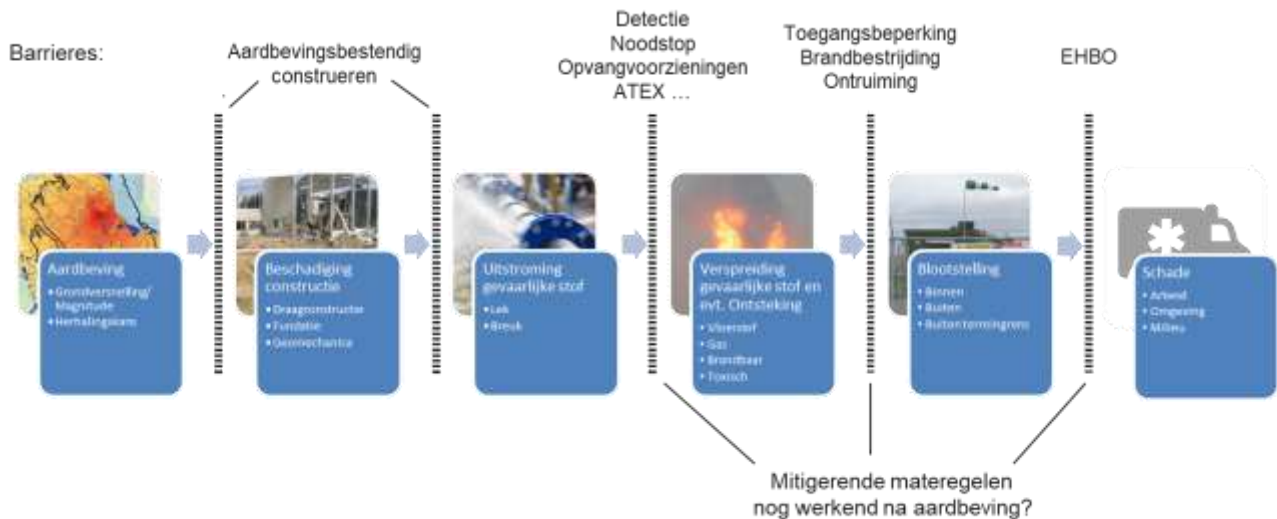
Barrieres:

Aardbevingsbestendig construeren

Detectie
Noodstop
Opvangvoorzieningen
ATEX …

Toegangsbeperking
Brandbestrijding
Ontruiming

EHBO

Aardbeving
• Grondversnelling/ Magnitude
• Herhalingskans

Beschadiging constructie
• Draagconstructie
• Fundatie
• Geomechanica

Uitstroming gevaarlijke stof
• Lek
• Breuk

Verspreiding gevaarlijke stof en evt. Ontsteking
• Vloeistof
• Gas
• Brandbaar
• Toxisch

Blootstelling
• Binnen
• Buiten
• Buiten terreingrens

Schade
• Arbeid
• Omgeving
• Milieu

Mitigerende materegelen nog werkend na aardbeving?